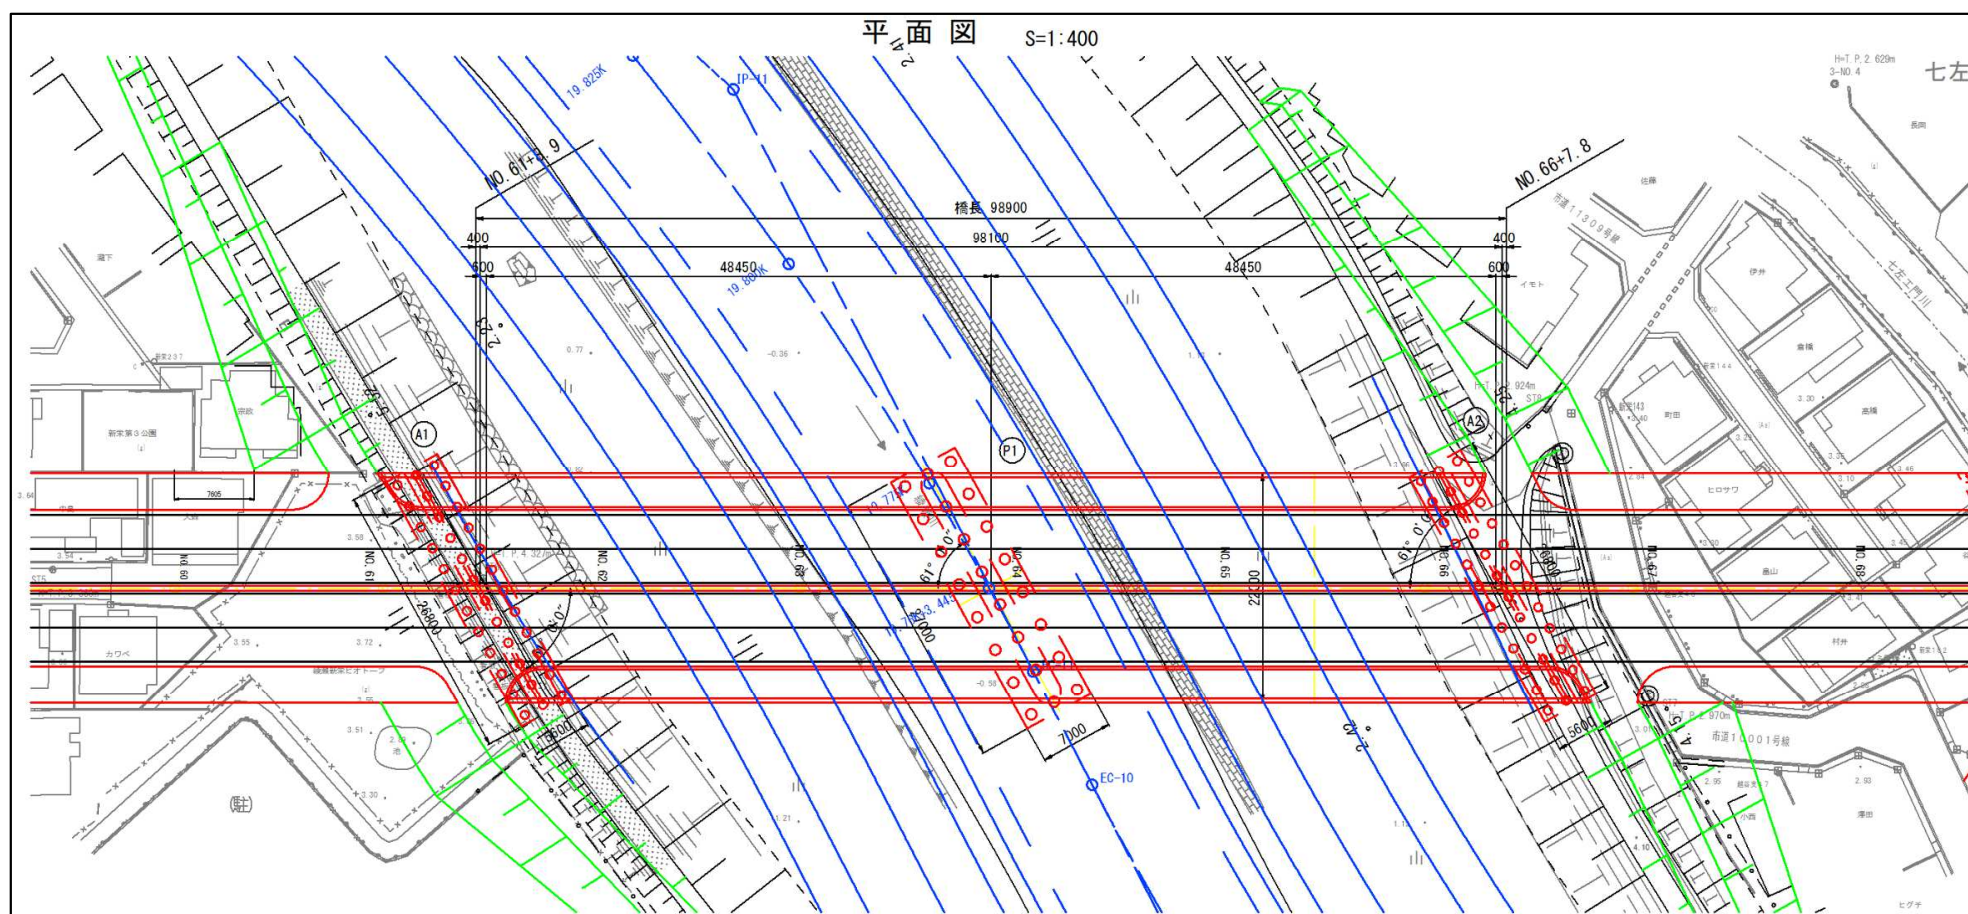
平面図 S=1:400

七左

NO.61+8.9

NO.66+7.8

橋長 98900

400

98100

400

500

48450

48450

600

19.825K

19.800K

IP-11

A1

A2

P1

NO.60

NO.61

NO.62

NO.63

NO.64

NO.65

NO.66

NO.67

NO.68

26800

22000

7000

5600

5600

EC-10

市道1001号線

市道1309号線

H=T.P.2.629m

3-NO.4

(駐)

カワベ

ヒロサワ

新栄第3公園